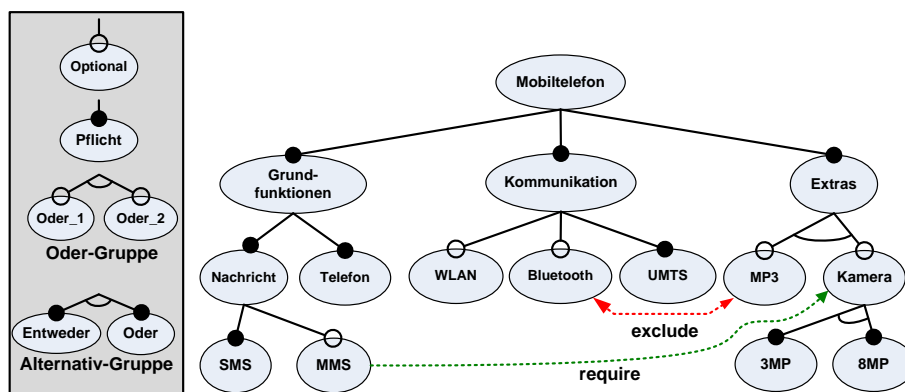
Optional

Pflicht

Oder_1

Oder_2

Oder-Gruppe

Entweder

Oder

Alternativ-Gruppe

Mobiltelefon

Grundfunktionen

Kommunikation

Extras

Nachricht

Telefon

WLAN

Bluetooth

UMTS

MP3

Kamera

SMS

MMS

exclude

require

3MP

8MP